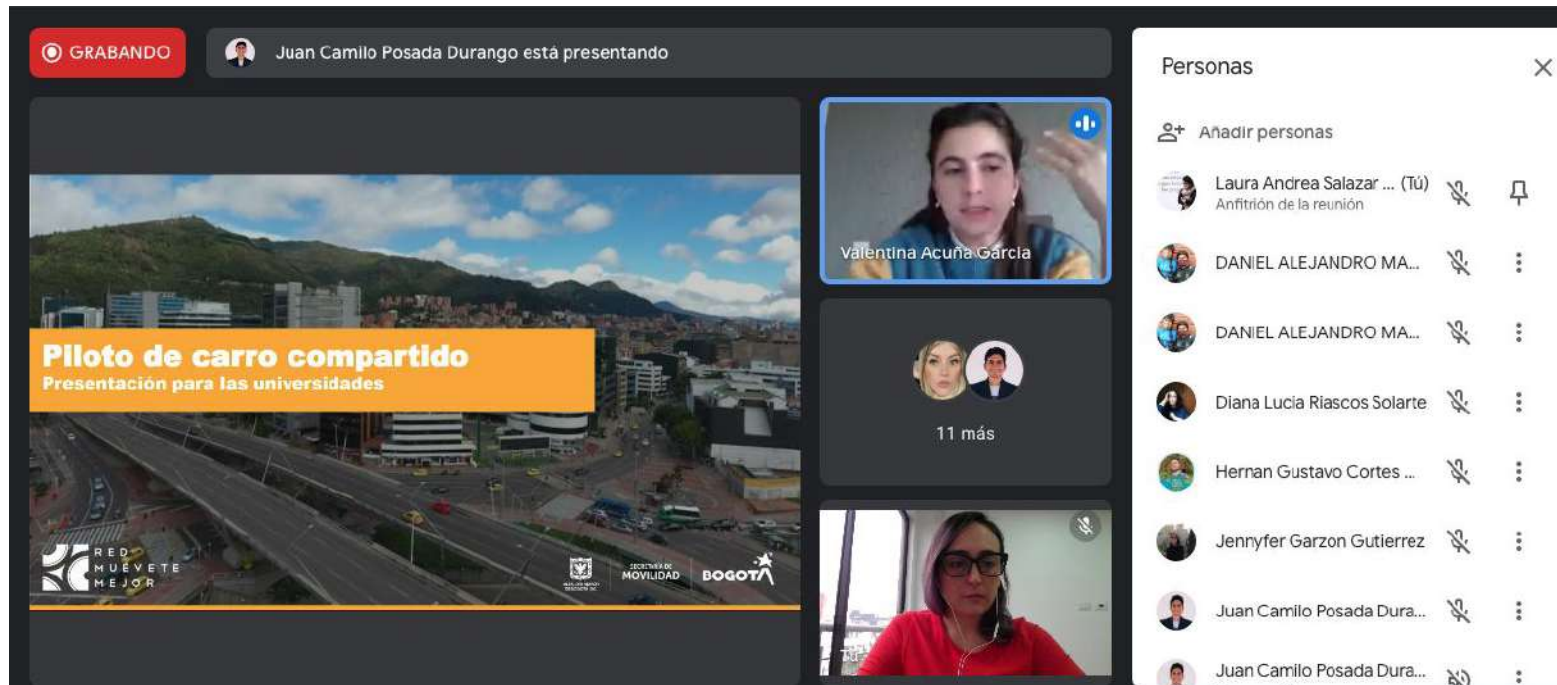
GRABANDO

Juan Camilo Posada Durango está presentando

Piloto de carro compartido
Presentación para las universidades

RED MUÉVETE MEJOR

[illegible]

SECRETARÍA DE MOVILIDAD

BOGOTÁ

Valentina Acuña García

11 más

Personas

Añadir personas

Laura Andrea Salazar ... (Tú)
Anfitrión de la reunión

DANIEL ALEJANDRO MA...

DANIEL ALEJANDRO MA...

Diana Lucia Riascos Solarte

Hernan Gustavo Cortes ...

Jennyfer Garzon Gutierrez

Juan Camilo Posada Dura...

Juan Camilo Posada Dura...